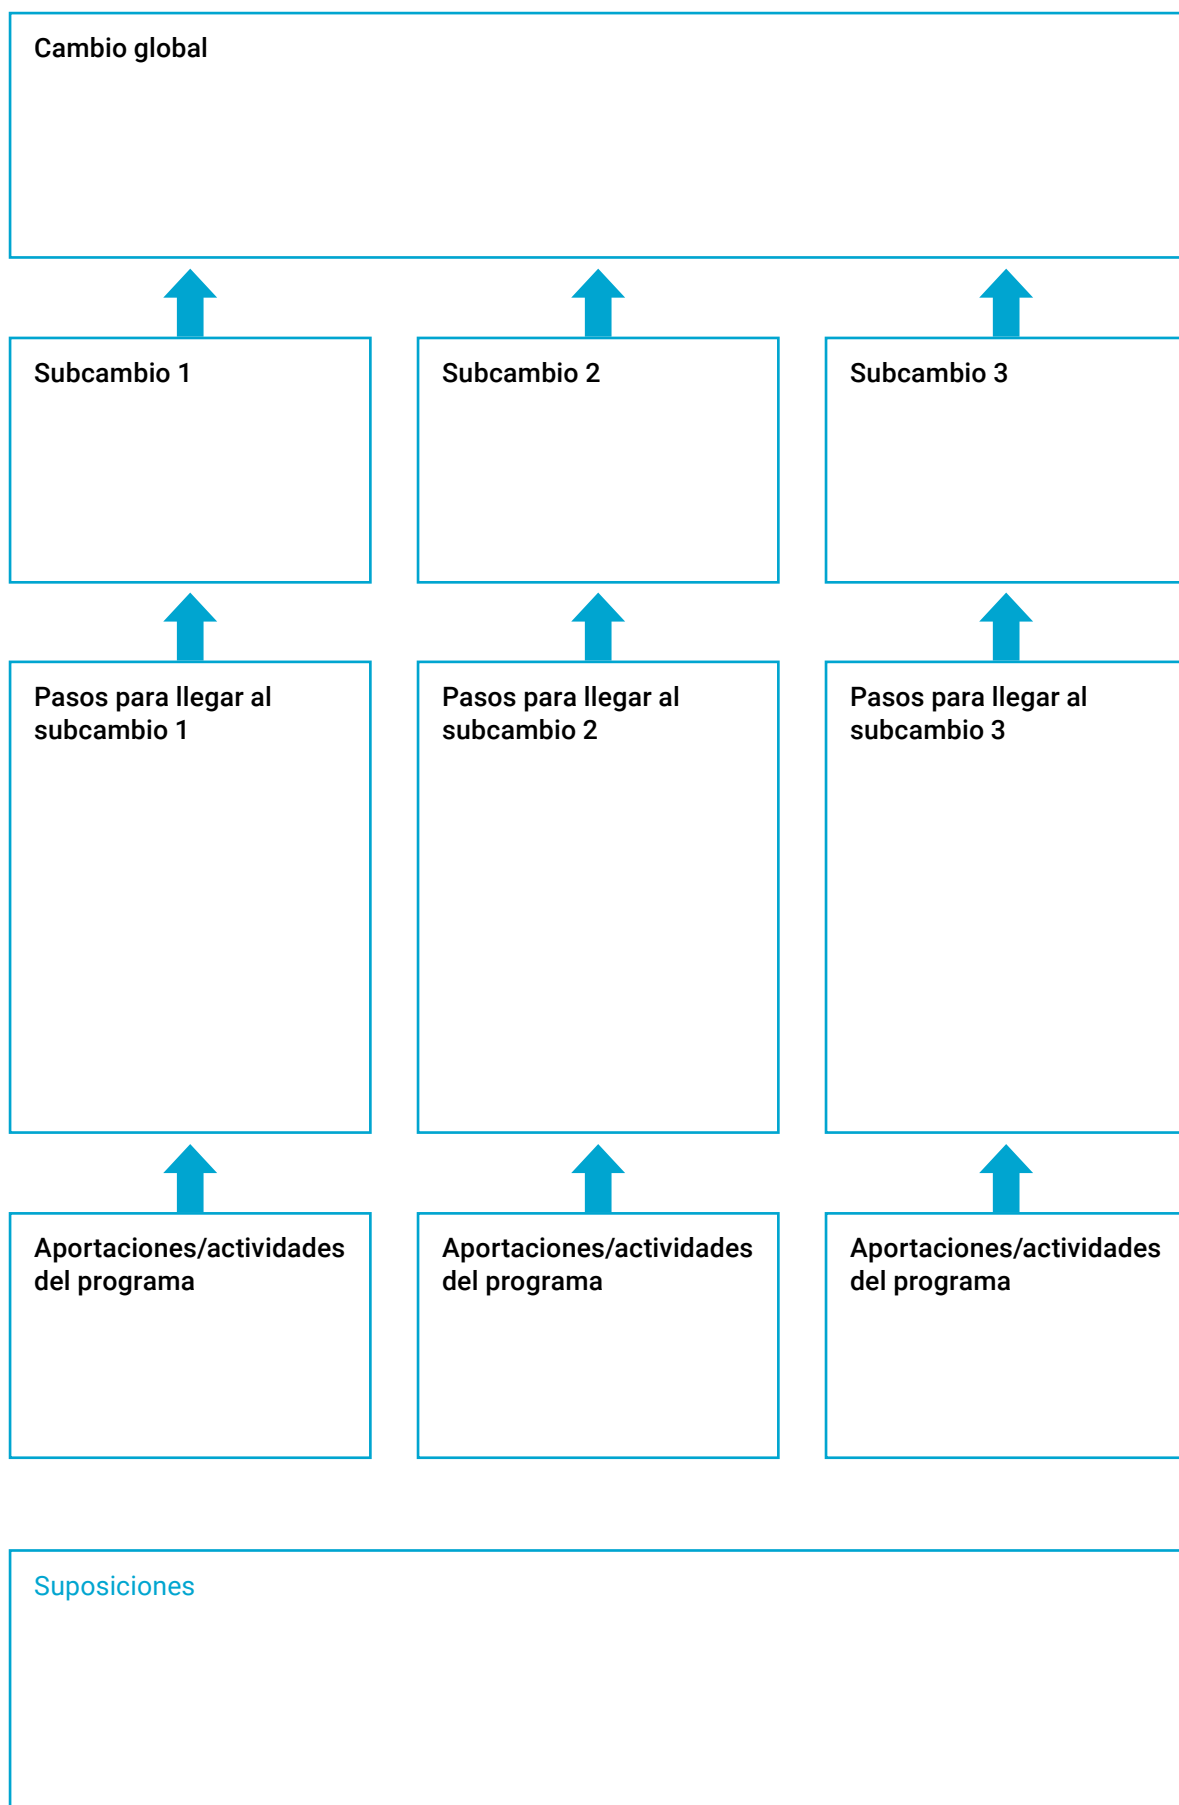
Cambio global

Subcambio 1

Subcambio 2

Subcambio 3

Pasos para llegar al subcambio 1

Pasos para llegar al subcambio 2

Pasos para llegar al subcambio 3

Aportaciones/actividades del programa

Aportaciones/actividades del programa

Aportaciones/actividades del programa

Suposiciones